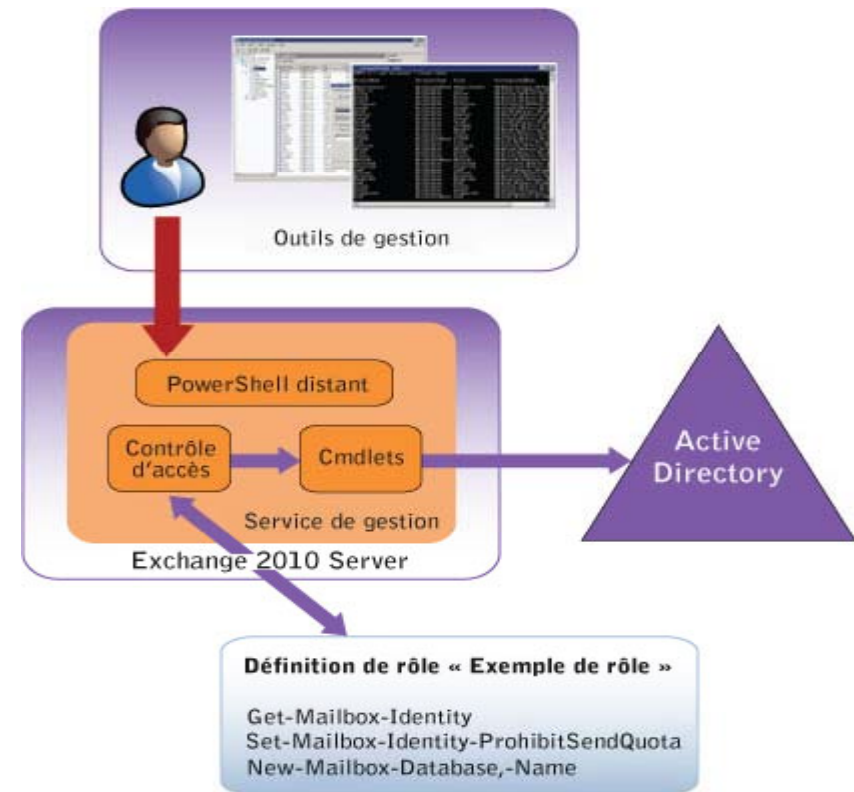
Outils de gestion

PowerShell distant

Contrôle d'accès

Cmdlets

Service de gestion

Exchange 2010 Server

Active Directory

Définition de rôle « Exemple de rôle »

Get-Mailbox-Identity
Set-Mailbox-Identity-ProhibitSendQuota
New-Mailbox-Database,-Name